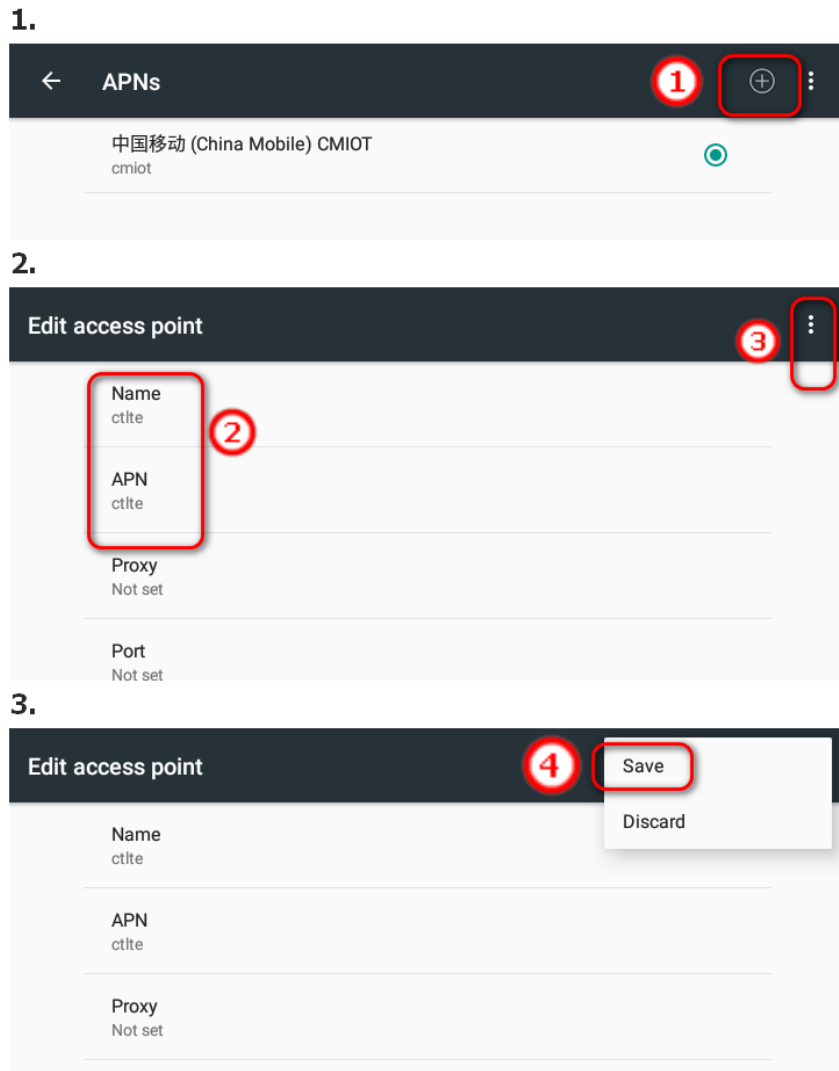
1.

APNs

1

中国移动 (China Mobile) CMIOT
cmiot

2.

Edit access point

3

Name
ctlte

2

APN
ctlte

Proxy
Not set

Port
Not set

3.

Edit access point

4

Save

Discard

Name
ctlte

APN
ctlte

Proxy
Not set